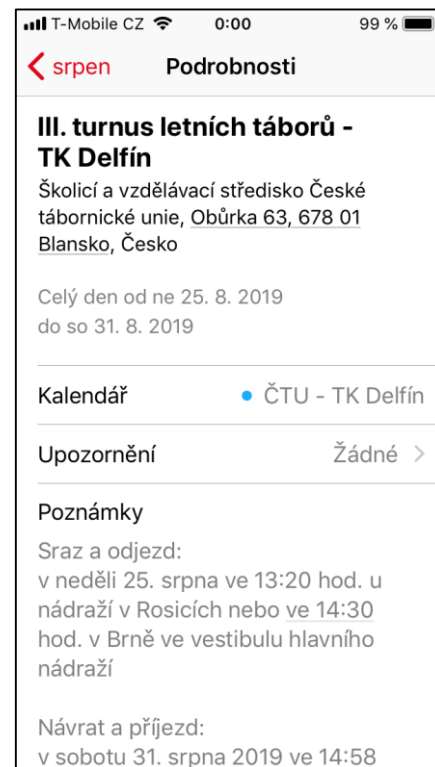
T-Mobile CZ 0:00 99 %

srpen Podrobnosti

III. turnus letních táborů - TK Delfín

Školicí a vzdělávací středisko České tábornické unie, Obůrka 63, 678 01 Blansko, Česko

Celý den od ne 25. 8. 2019 do so 31. 8. 2019

Kalendář • ČTU - TK Delfín

Upozornění Žádné >

Poznámky

Sraz a odjezd:
v neděli 25. srpna ve 13:20 hod. u nádraží v Rosicích nebo ve 14:30 hod. v Brně ve vestibulu hlavního nádraží

Návrat a příjezd:
v sobotu 31. srpna 2019 ve 14:58